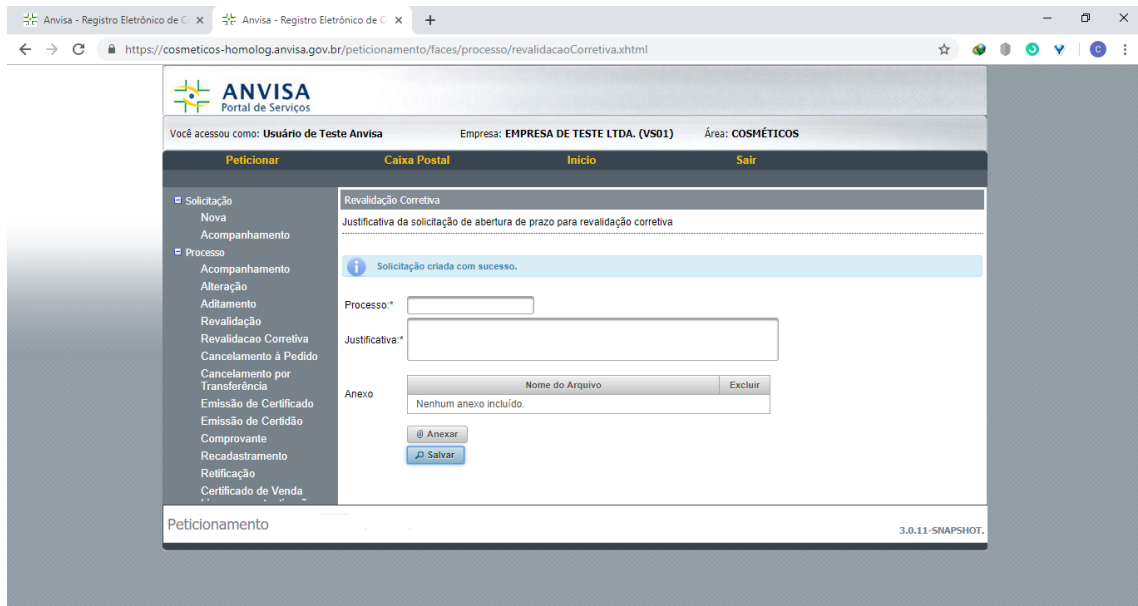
Anvisa - Registro Eletrônico de C ×
Anvisa - Registro Eletrônico de C ×
+

https://cosmeticos-homolog.anvisa.gov.br/peticionamento/faces/processo/revalidacaoCorretiva.xhtml

ANVISA
Portal de Serviços

Você acessou como: Usuário de Teste Anvisa
Empresa: EMPRESA DE TESTE LTDA. (VS01)
Área: COSMÉTICOS

Peticionar
Caixa Postal
Início
Sair

Solicitação
Nova
Acompanhamento
Processo
Acompanhamento
Alteração
Aditamento
Revalidação
Revalidacao Corretiva
Cancelamento à Pedido
Cancelamento por Transferência
Emissão de Certificado
Emissão de Certidão
Comprovante
Recadastramento
Retificação
Certificado de Venda
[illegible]

Revalidação Corretiva
Justificativa da solicitação de abertura de prazo para revalidação corretiva

Solicitação criada com sucesso.

Processo:*
Justificativa:*

Anexo

| Nome do Arquivo | Excluir |
|---|---|
| Nenhum anexo incluído. | |

Anexar
Salvar

Peticionamento
3.0.11-SNAPSHOT.